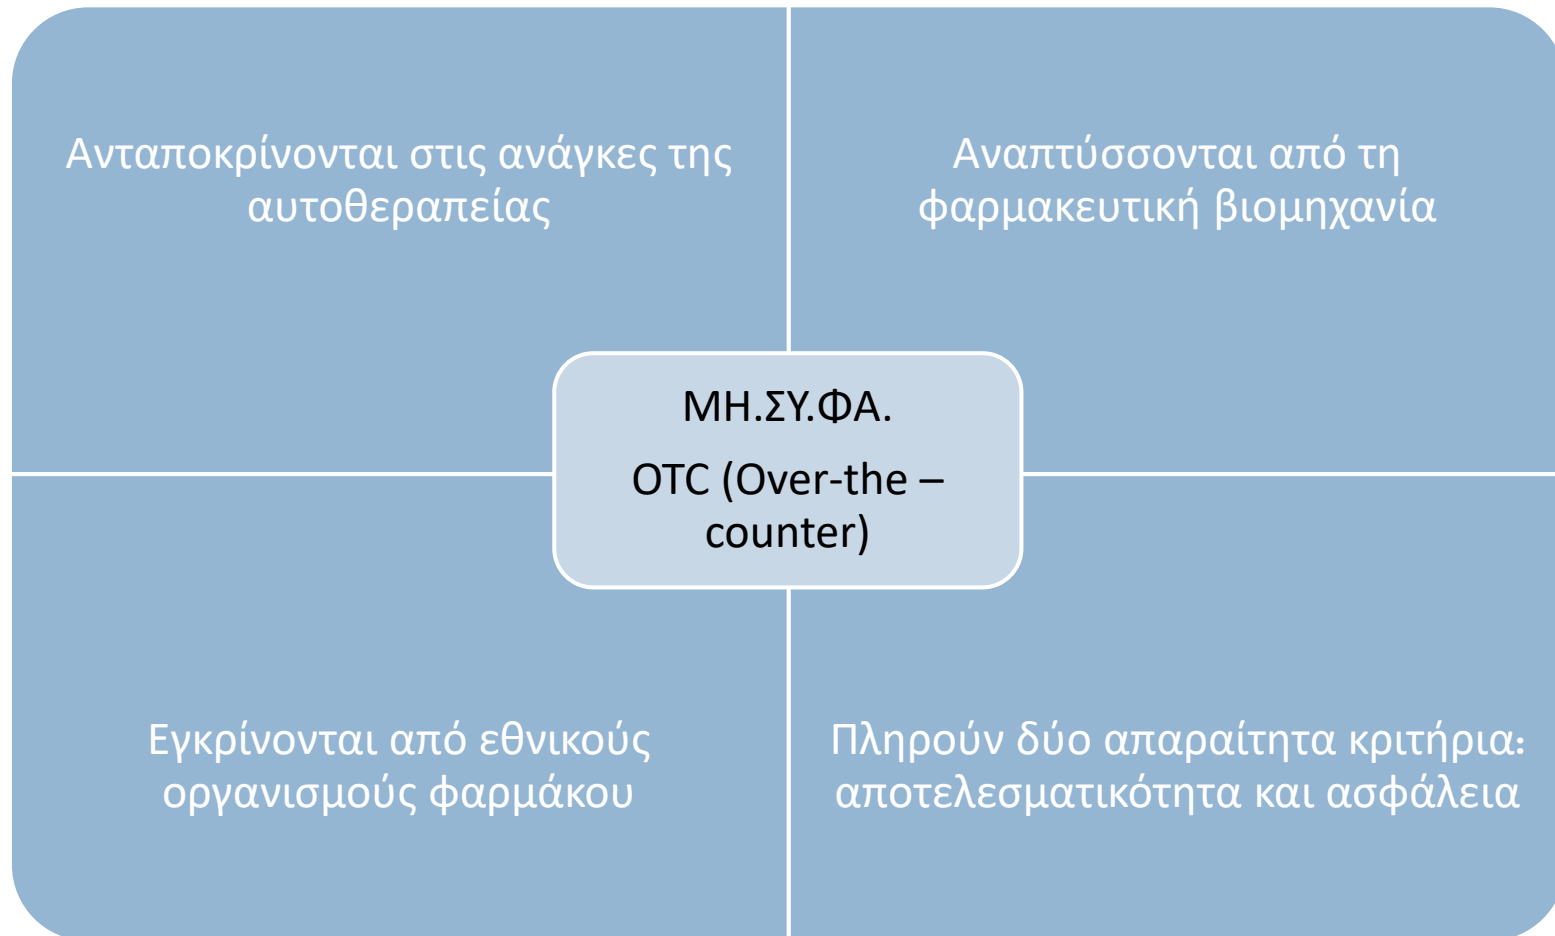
Ανταποκρίνονται στις ανάγκες της αυτοθεραπείας

Αναπτύσσονται από τη φαρμακευτική βιομηχανία

ΜΗ.ΣΥ.ΦΑ.

OTC (Over-the – counter)

Εγκρίνονται από εθνικούς οργανισμούς φαρμάκου

Πληρούν δύο απαραίτητα κριτήρια: αποτελεσματικότητα και ασφάλεια